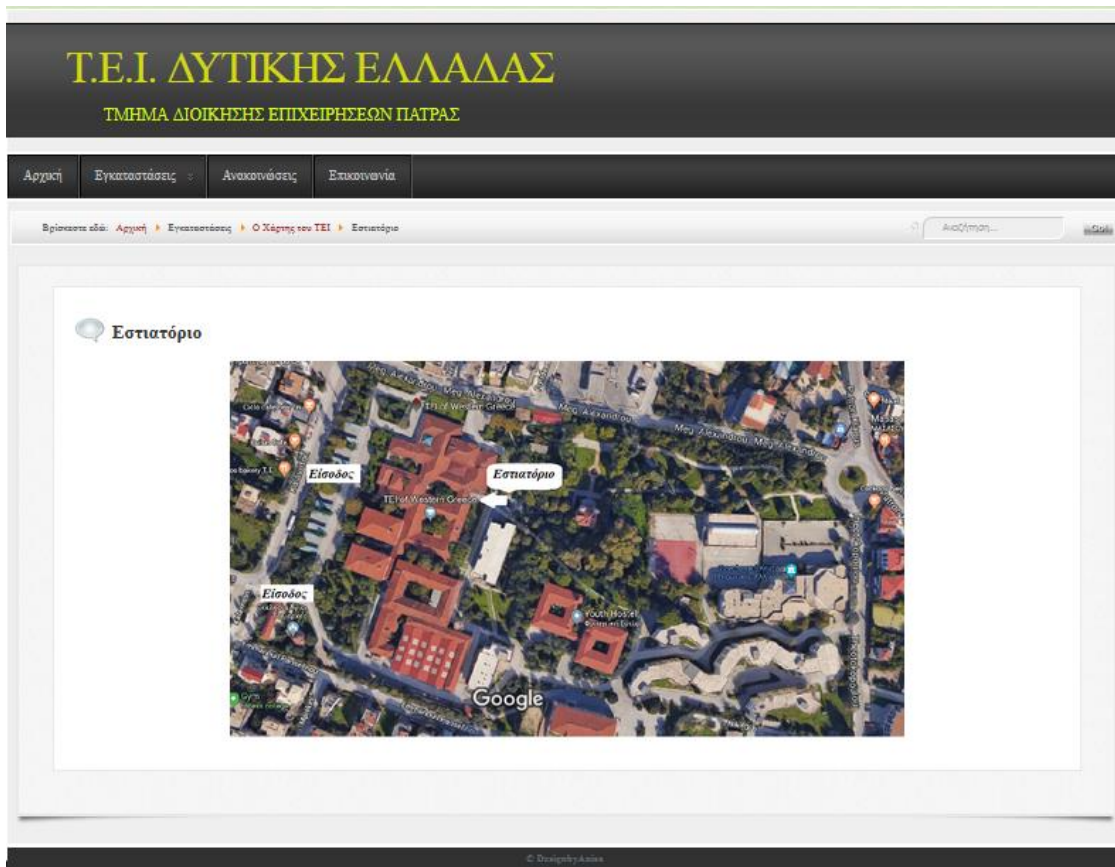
Τ.Ε.Ι. ΔΥΤΙΚΗΣ ΕΛΛΑΔΑΣ

ΤΜΗΜΑ ΔΙΟΙΚΗΣΗΣ ΕΠΙΧΕΙΡΗΣΕΩΝ ΠΑΤΡΑΣ

Αρχική Εγκαταστάσεις Ανακοινώσεις Επικοινωνία

Βρίσκεστε εδώ: Αρχική Εγκαταστάσεις Ο Χάρτης του ΤΕΙ Εστιατόριο

Αναζήτηση... GO

Εστιατόριο

Είσοδος

Εστιατόριο

TEI of Western Greece

Είσοδος

Youth Hostel

Μεγ. Αλεξάνδρου

Google

© DesignbyAnna